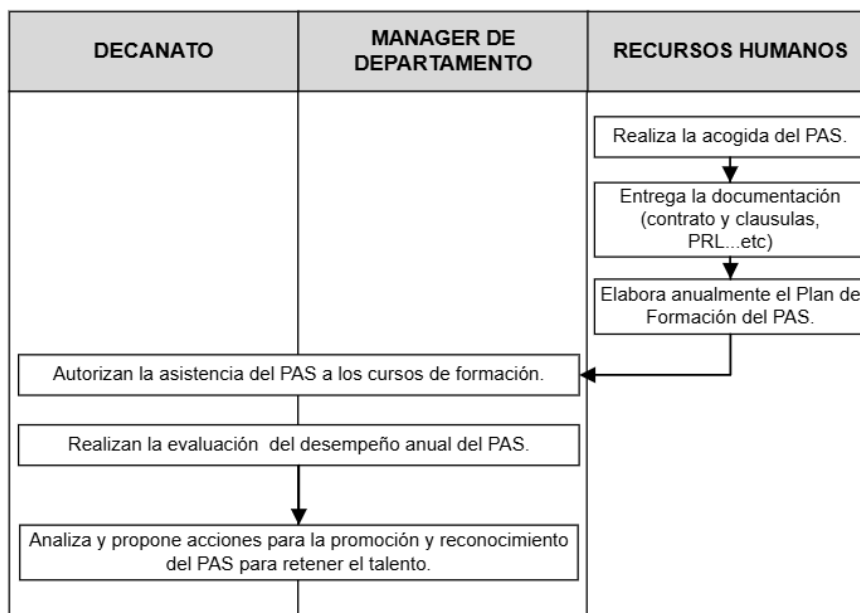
| DECANATO | MANAGER DE DEPARTAMENTO | RECURSOS HUMANOS |
|---|---|---|

Realiza la acogida del PAS.

Entrega la documentación (contrato y clausulas, PRL...etc)

Elabora anualmente el Plan de Formación del PAS.

Autorizan la asistencia del PAS a los cursos de formación.

Realizan la evaluación del desempeño anual del PAS.

Analiza y propone acciones para la promoción y reconocimiento del PAS para retener el talento.